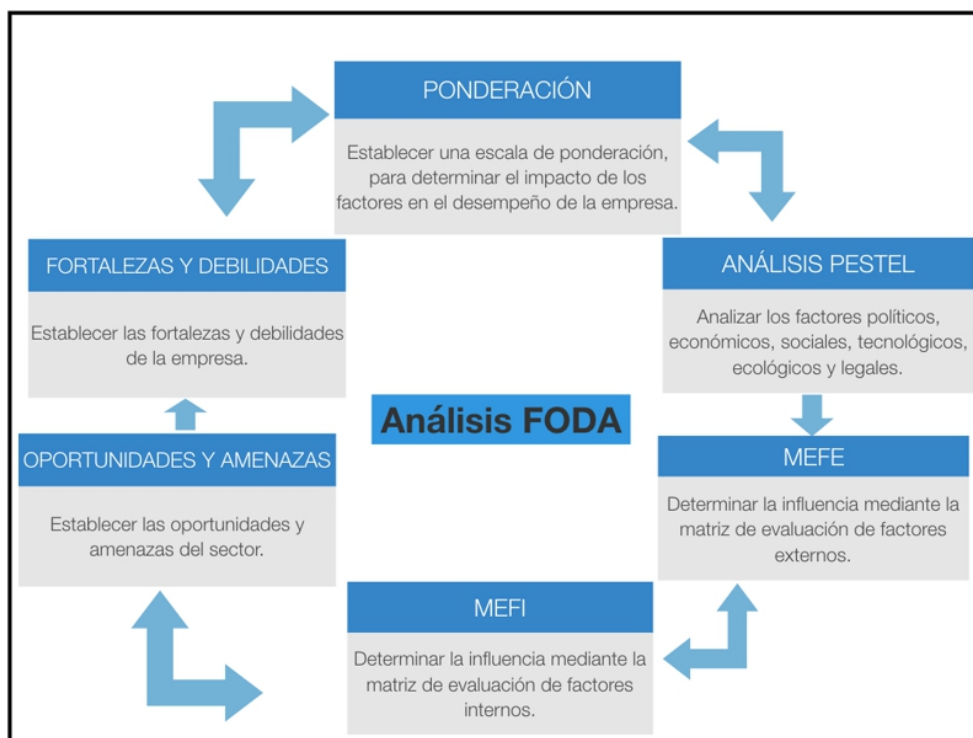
PONDERACIÓN

Establecer una escala de ponderación, para determinar el impacto de los factores en el desempeño de la empresa.

ANÁLISIS PESTEL

Analizar los factores políticos, económicos, sociales, tecnológicos, ecológicos y legales.

MEFE

Determinar la influencia mediante la matriz de evaluación de factores externos.

MEFI

Determinar la influencia mediante la matriz de evaluación de factores internos.

OPORTUNIDADES Y AMENAZAS

Establecer las oportunidades y amenazas del sector.

FORTALEZAS Y DEBILIDADES

Establecer las fortalezas y debilidades de la empresa.

Análisis FODA